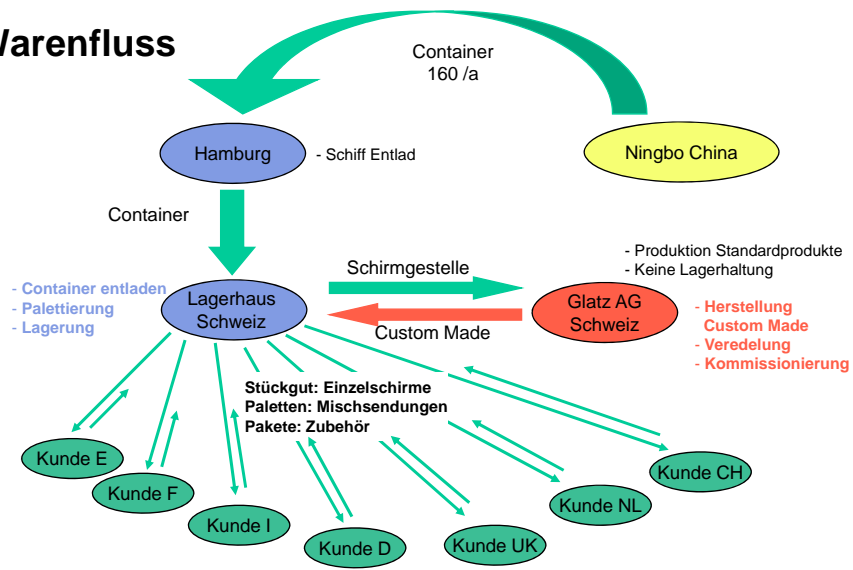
Warenfluss

Container
160 /a

Hamburg

- Schiff Entlad

Ningbo China

Container

- Produktion Standardprodukte
- Keine Lagerhaltung

- Container entladen
- Palettierung
- Lagerung

Lagerhaus
Schweiz

Schirmgestelle

Custom Made

Glatz AG
Schweiz

- Herstellung
Custom Made
- Veredelung
- Kommissionierung

Stückgut: Einzelschirme
Paletten: Mischsendungen
Pakete: Zubehör

Kunde E

Kunde F

Kunde I

Kunde D

Kunde UK

Kunde NL

Kunde CH